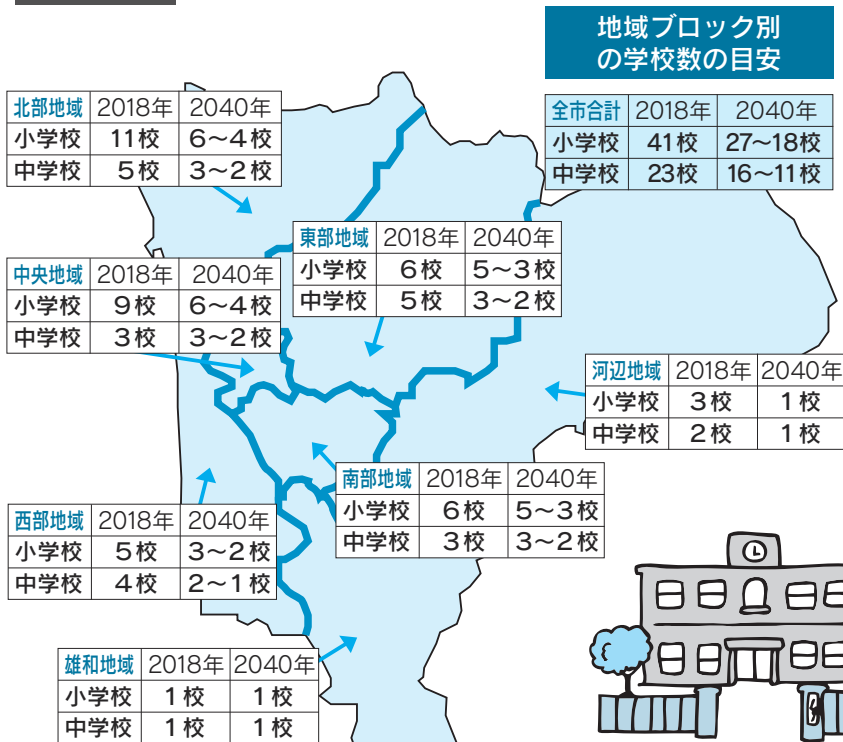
地域ブロック別
の学校数の目安

| 全市合計 | 2018年 | 2040年 |
|---|---|---|
| 小学校 | 41校 | 27～18校 |
| 中学校 | 23校 | 16～11校 |

| 北部地域 | 2018年 | 2040年 |
|---|---|---|
| 小学校 | 11校 | 6～4校 |
| 中学校 | 5校 | 3～2校 |

| 東部地域 | 2018年 | 2040年 |
|---|---|---|
| 小学校 | 6校 | 5～3校 |
| 中学校 | 5校 | 3～2校 |

| 中央地域 | 2018年 | 2040年 |
|---|---|---|
| 小学校 | 9校 | 6～4校 |
| 中学校 | 3校 | 3～2校 |

| 河辺地域 | 2018年 | 2040年 |
|---|---|---|
| 小学校 | 3校 | 1校 |
| 中学校 | 2校 | 1校 |

| 南部地域 | 2018年 | 2040年 |
|---|---|---|
| 小学校 | 6校 | 5～3校 |
| 中学校 | 3校 | 3～2校 |

| 西部地域 | 2018年 | 2040年 |
|---|---|---|
| 小学校 | 5校 | 3～2校 |
| 中学校 | 4校 | 2～1校 |

| 雄和地域 | 2018年 | 2040年 |
|---|---|---|
| 小学校 | 1校 | 1校 |
| 中学校 | 1校 | 1校 |